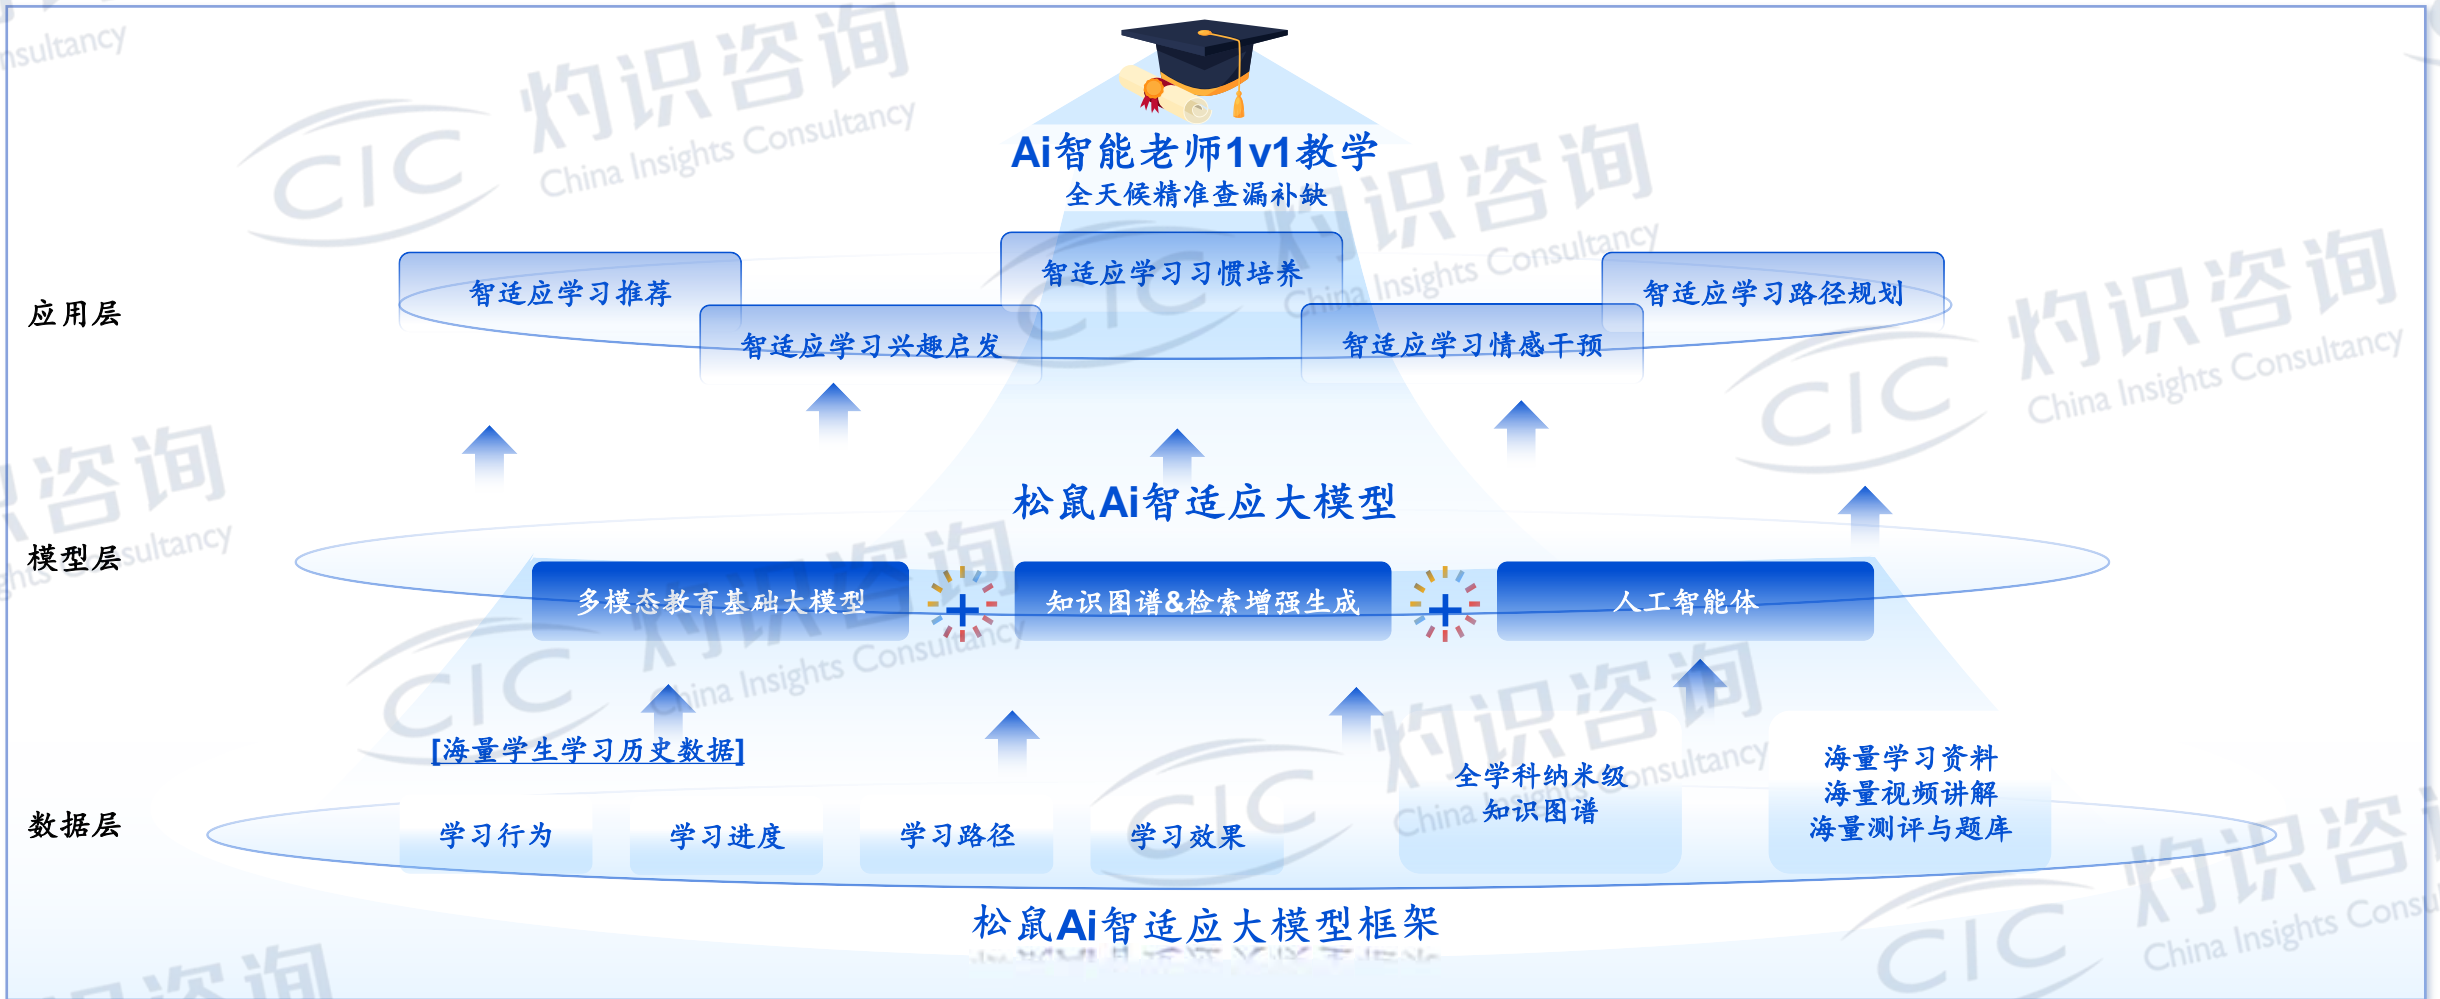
Ai智能老师1v1教学
全天候精准查漏补缺

应用层
智适应学习推荐
智适应学习习惯培养
智适应学习路径规划
智适应学习兴趣启发
智适应学习情感干预

松鼠Ai智适应大模型

模型层
多模态教育基础大模型
知识图谱&检索增强生成
人工智能体

[海量学生学习历史数据]
全学科纳米级知识图谱
海量学习资料
海量视频讲解
海量测评与题库

数据层
学习行为
学习进度
学习路径
学习效果

松鼠Ai智适应大模型框架

灼识咨询 China Insights Consultancy CIC